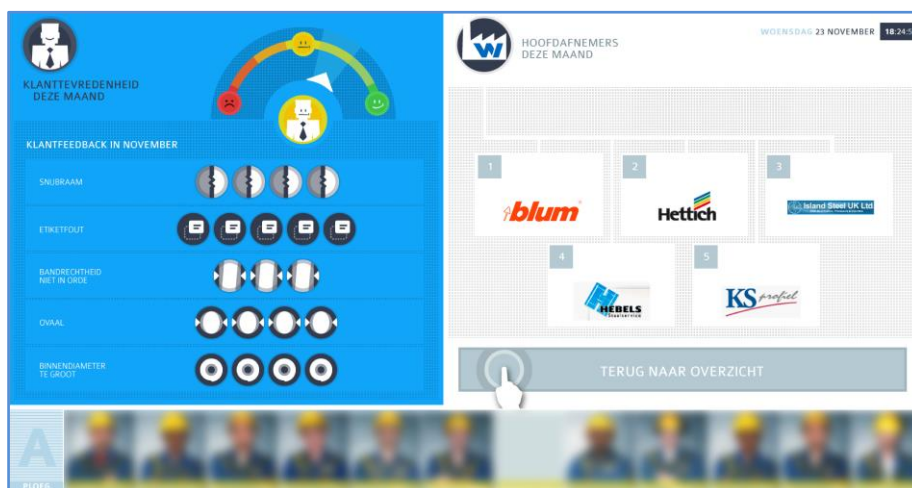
KLANTTEVREDENHEID
DEZE MAAND

KLANTFEEDBACK IN NOVEMBER

SNIJBRAAM

ETIKETFOUT

BANDRECHTHEID
NIET IN ORDE

OVAAL

BINNENDIAMETER
TE GROOT

HOOFDAFNEMERS
DEZE MAAND

WOENSDAG 23 NOVEMBER 18:24:5

1
blum

2
Hettich

3
Island Steel UK Ltd

4
HEBELS

5
KS profiel

TERUG NAAR OVERZICHT

A
PLOEG